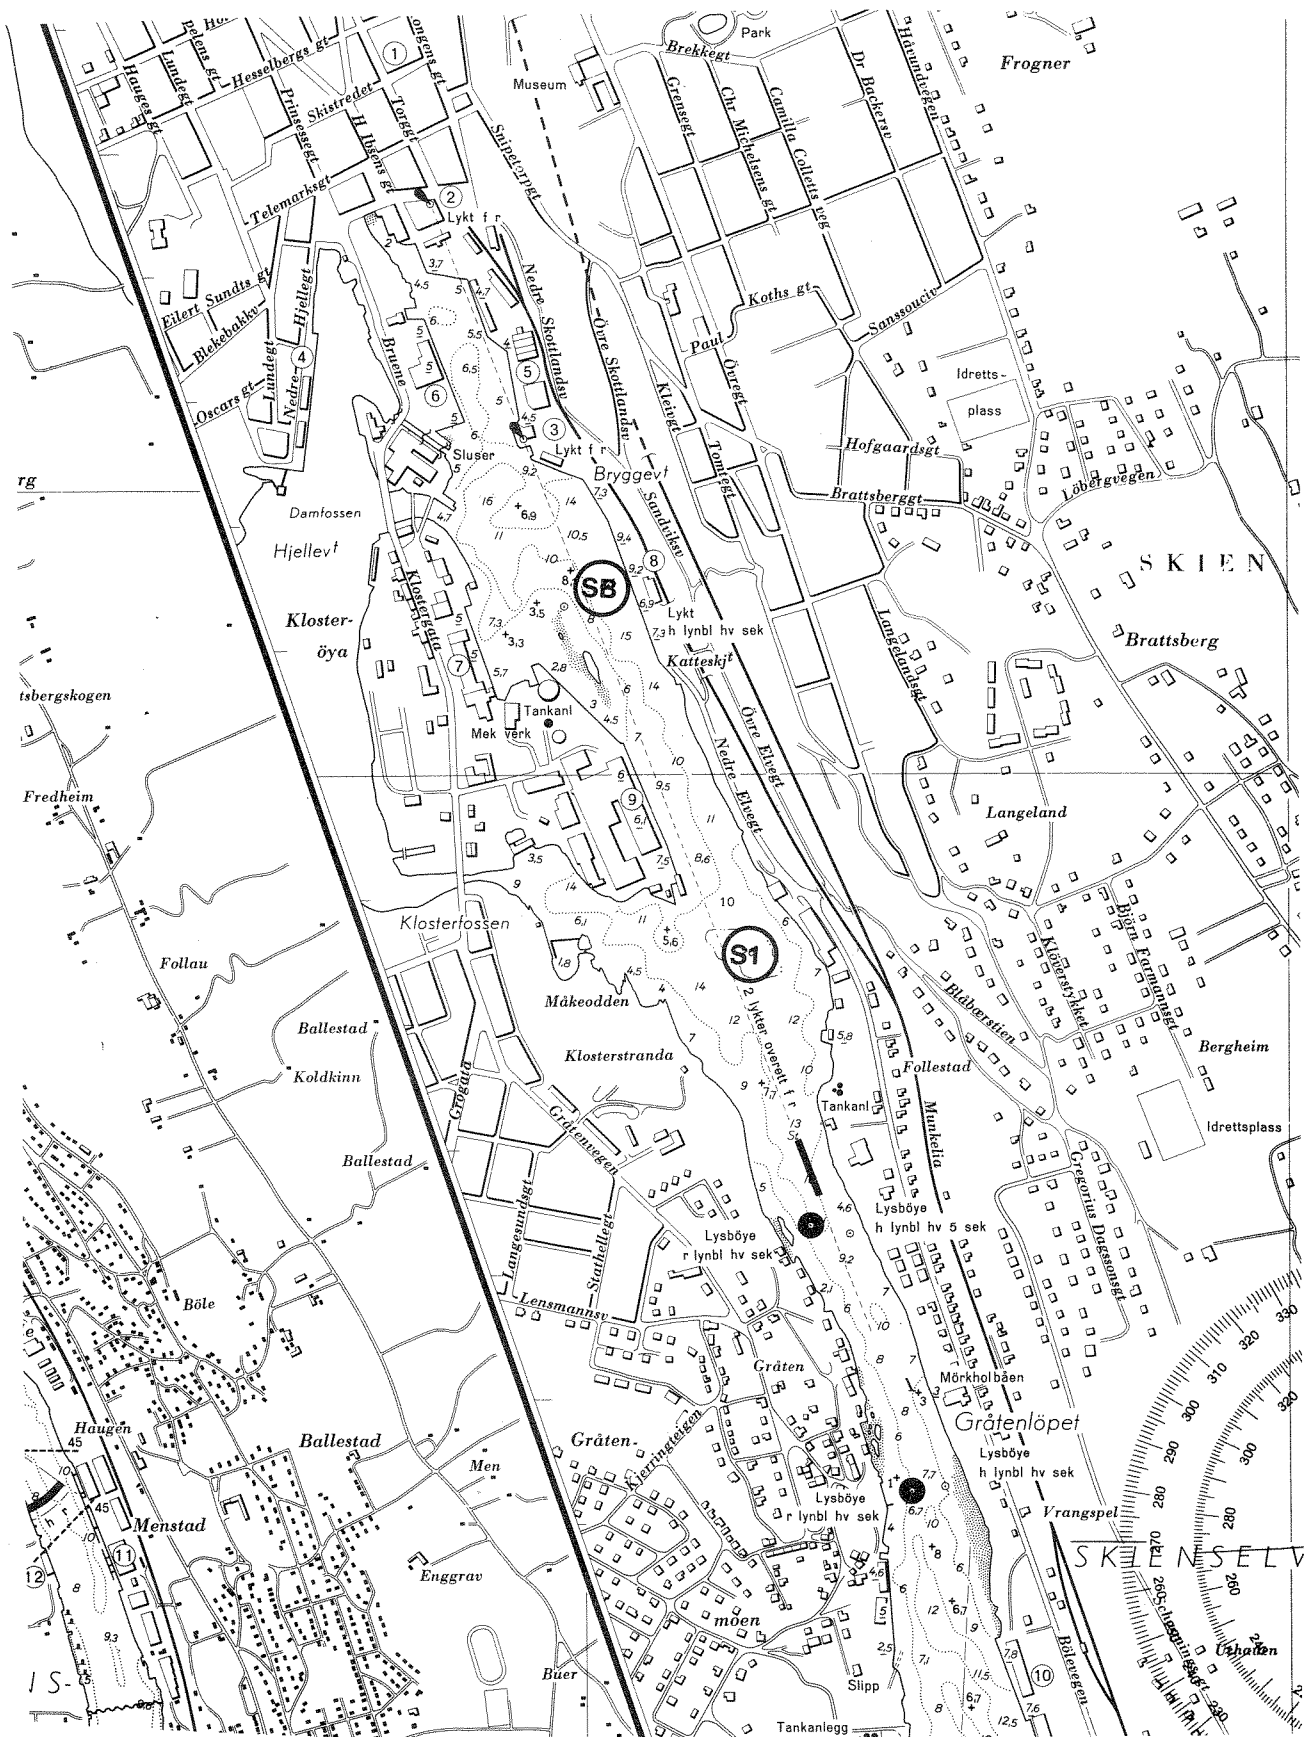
Hesselbergs gt
Lundegt
Haugesgt
Prinsessegt
Skistredet
Torggt
H Ibsens gt
1
2
Museum
Park
Brekkegt
Frogner
Grensegt
Chr Michelsens gt
Camilla Colletts veg
Dr Backersv
Håvundvegen
Snipetorpgt
Telemarksgt
Lykt f r
Eilert Sundts gt
Blekebakkv
Hjellegt
Lundegt
Nedre
4
Oscars gt
Bruene
Nedre Skottlandsv
Övre Skottlandsv
Kleivgt
Paul
Övregt
Koths gt
Sanssouciv
Idretts-plass
5
6
3
Lykt f r
Sluser
Bryggevt
Tomtegt
Sandvaksv
Hofgaardsgt
Brattsberggt
Löbergvegen
rg
Damfossen
Hjellevt
Kloster-öya
Klostergata
SB
8
Lykt h lynbl hv sek
Katteskjt
S K I E N
Brattsberg
Langelandsgt
tsbergskogen
7
Tankanl
Mek verk
Nedre Elvegt
Övre Elvegt
Fredheim
9
Langeland
Klosterfossen
S1
2 lykter overett f r
Follau
Måkeodden
Klosterstranda
Kløverstykket
Bjørn Farmannsgt
Blåbærstien
Bergheim
Ballestad
Koldkinn
Grogata
Follestad
Tankanl
Munkelia
Idrettsplass
Ballestad
Gråtenvegen
Langeesundsgt
Stathellegt
Lysböye h lynbl hv 5 sek
Gregorius Dagssonsgt
Lysböye r lynbl hv sek
Böle
Lensmannsv
Gråten
Mörkholbåen
Gråtenlöpet
Haugen
45
Ballestad
Gråten
Kjerringteigen
Men
Lysböye h lynbl hv sek
Lysböye r lynbl hv sek
Vrangspel
Menstad
11
12
Enggrav
S K I E N S E L V
moen
Buer
Slipp
Tankanlegg
10
Bölevegen
Uthaven
I S-
280
290
300
310
320
270
260